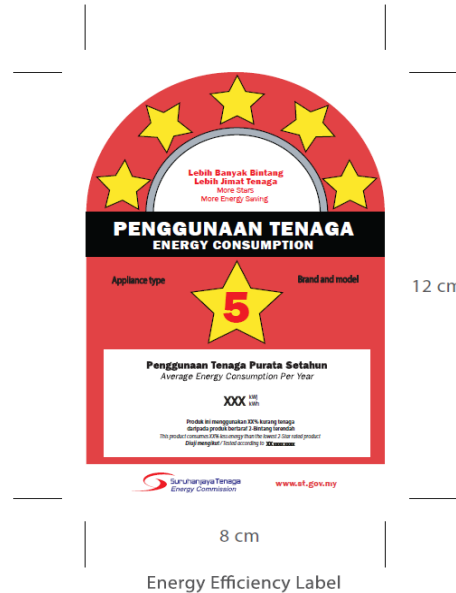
Lebih Banyak Bintang
Lebih Jimat Tenaga
More Stars
More Energy Saving

PENGGUNAAN TENAGA
ENERGY CONSUMPTION

Appliance type

Brand and model

5

12 cm

Penggunaan Tenaga Purata Setahun
Average Energy Consumption Per Year

XXX kW kWh

Produk ini menggunakan XX% kurang tenaga daripada produk bertaraf 2-Bintang terendah
This product consumes XX% less energy than the lowest 2-Star rated product
Diuji mengikut / Tested according to XX.xxxx.xxxx

Suruhanjaya Tenaga
Energy Commission

www.st.gov.my

8 cm

Energy Efficiency Label